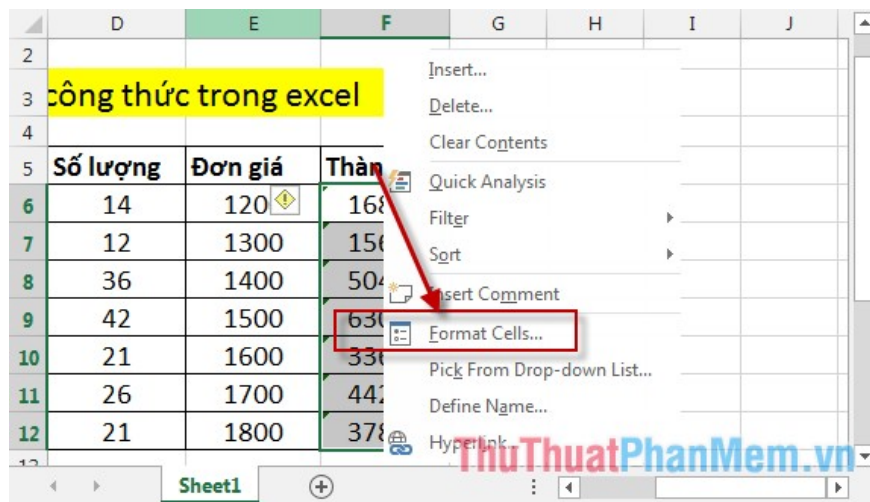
D E F G H I J

2
3 công thức trong excel
4

| | D | E | F |
|---|---|---|---|
| 5 | Số lượng | Đơn giá | Thàn |
| 6 | 14 | 120 | 168 |
| 7 | 12 | 1300 | 156 |
| 8 | 36 | 1400 | 504 |
| 9 | 42 | 1500 | 630 |
| 10 | 21 | 1600 | 336 |
| 11 | 26 | 1700 | 442 |
| 12 | 21 | 1800 | 378 |

Insert...
Delete...
Clear Contents
Quick Analysis
Filter
Sort
Insert Comment
Format Cells...
Pick From Drop-down List...
Define Name...
Hyperlink...

Sheet1

ThuThuatPhanMem.vn